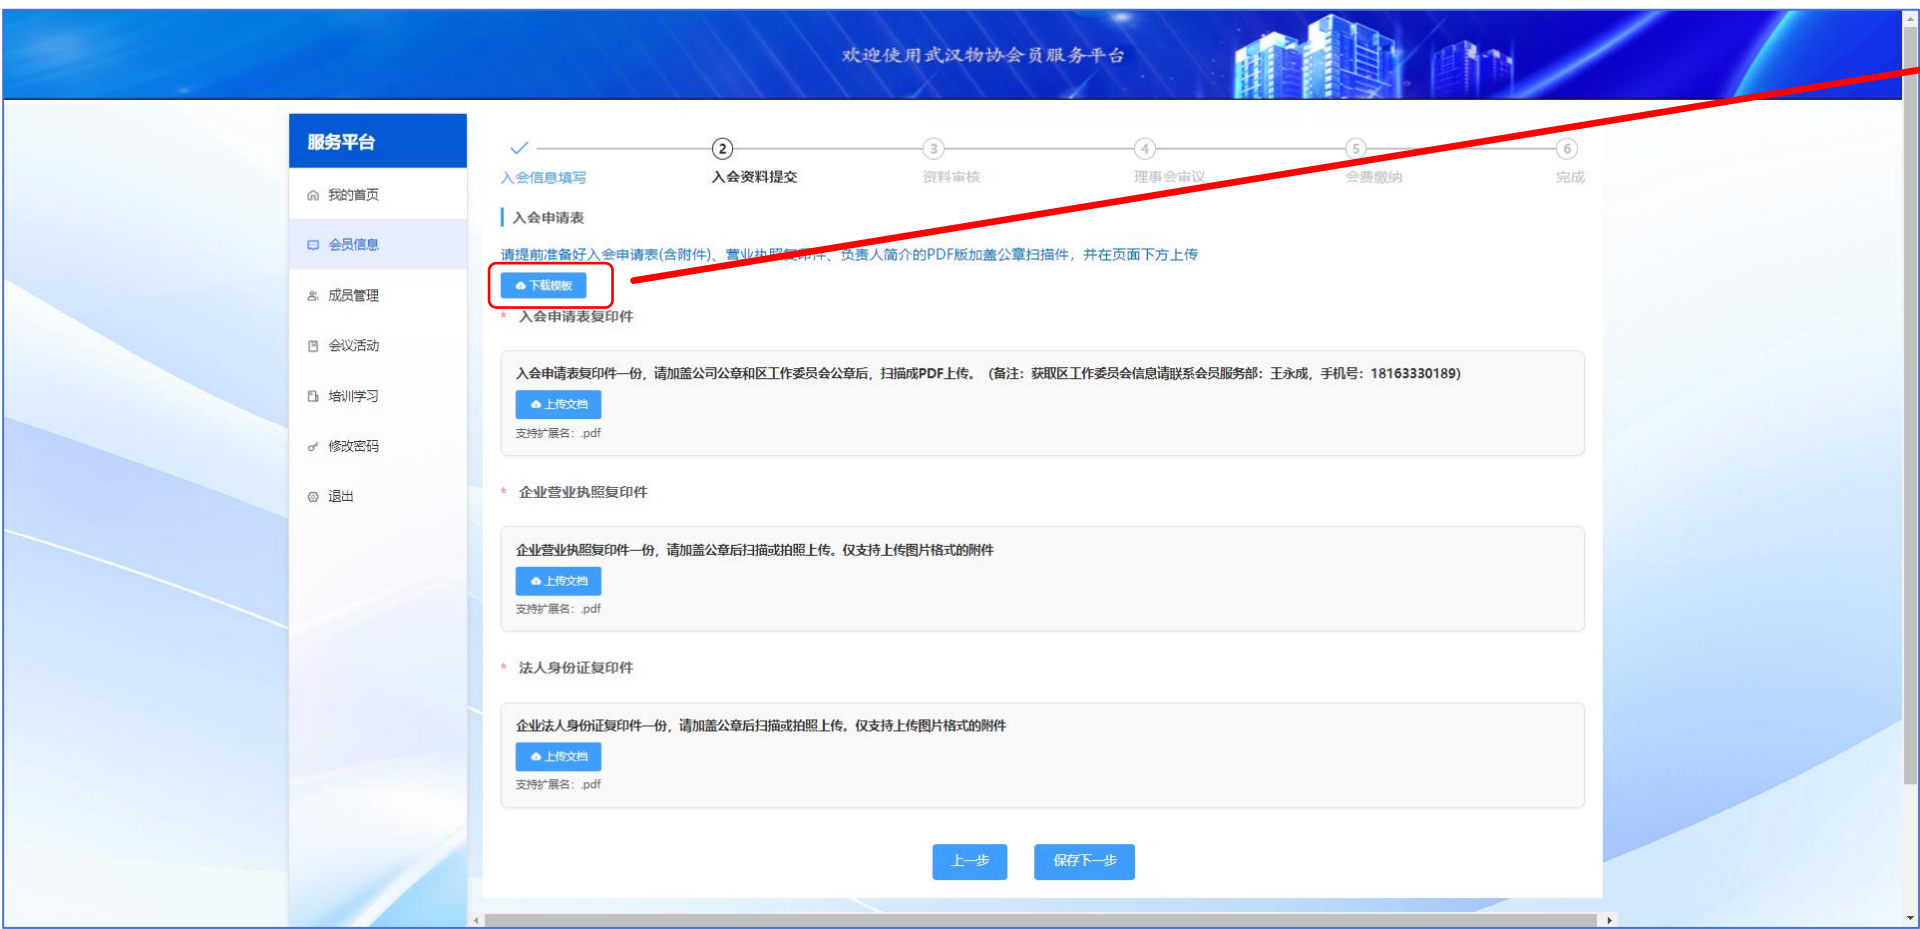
欢迎使用武汉物协会员服务平台

服务平台

我的首页

会员信息

成员管理

会议活动

培训学习

修改密码

退出

入会信息填写

2 入会资料提交

3 资料审核

4 理事会审议

5 会费缴纳

6 完成

入会申请表

请提前准备好入会申请表(含附件)、营业执照复印件、负责人简介的PDF版加盖公章扫描件，并在页面下方上传

下载模板

* 入会申请表复印件

入会申请表复印件一份，请加盖公司公章和区工作委员会公章后，扫描成PDF上传。（备注：获取区工作委员会信息请联系会员服务部：王永成，手机号：18163330189）

上传文档

支持扩展名：.pdf

* 企业营业执照复印件

企业营业执照复印件一份，请加盖公章后扫描或拍照上传。仅支持上传图片格式的附件

上传文档

支持扩展名：.pdf

* 法人身份证复印件

企业法人身份证复印件一份，请加盖公章后扫描或拍照上传。仅支持上传图片格式的附件

上传文档

支持扩展名：.pdf

上一步

保存下一步